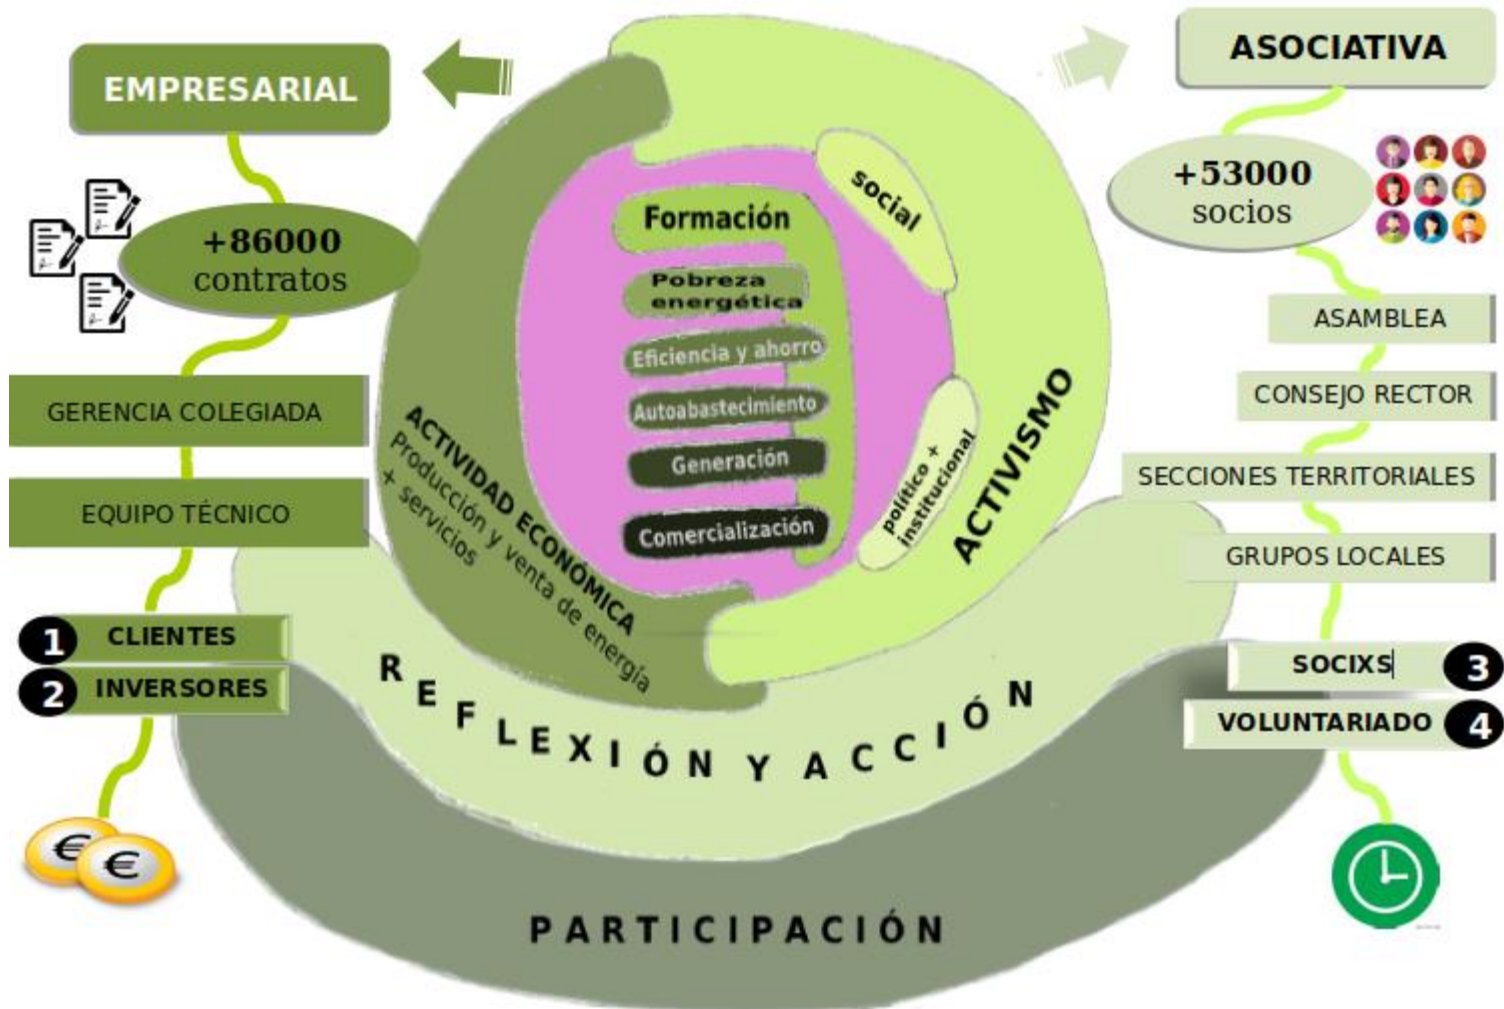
EMPRESARIAL

+86000
contratos

GERENCIA COLEGIADA

EQUIPO TÉCNICO

1 CLIENTES

2 INVERSORES

Formación

Pobreza energética

Eficiencia y ahorro

Autoabastecimiento

Generación

Comercialización

social

político + institucional

ACTIVISMO

ACTIVIDAD ECONÓMICA
Producción y venta de energía + servicios

REFLEXIÓN Y ACCIÓN

PARTICIPACIÓN

ASOCIATIVA

+53000
socios

ASAMBLEA

CONSEJO RECTOR

SECCIONES TERRITORIALES

GRUPOS LOCALES

SOCIXS 3

VOLUNTARIADO 4